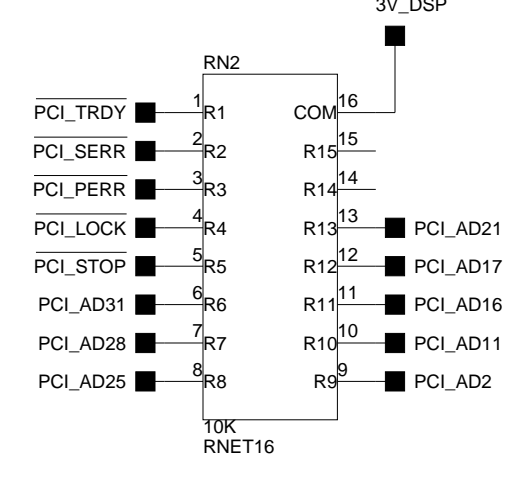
3V_DSP

RN2

$\overline{\text{PCI\_TRDY}}$ 1 R1
$\overline{\text{PCI\_SERR}}$ 2 R2
$\overline{\text{PCI\_PERR}}$ 3 R3
$\overline{\text{PCI\_LOCK}}$ 4 R4
$\overline{\text{PCI\_STOP}}$ 5 R5
PCI_AD31 6 R6
PCI_AD28 7 R7
PCI_AD25 8 R8

COM 16
R15 15
R14 14
R13 13 PCI_AD21
R12 12 PCI_AD17
R11 11 PCI_AD16
R10 10 PCI_AD11
R9 9 PCI_AD2

10K
RNET16